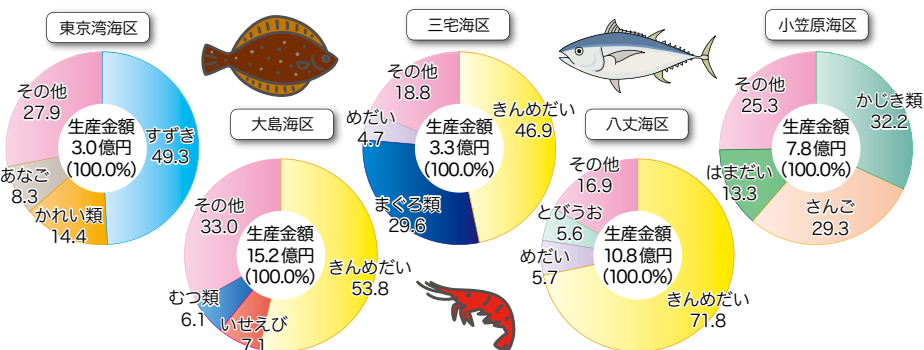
東京湾海区

その他
27.9

生産金額
3.0億円
(100.0%)

すずき
49.3

あなご
8.3

かれい類
14.4

大島海区

その他
33.0

生産金額
15.2億円
(100.0%)

きんめだい
53.8

むつ類
6.1

いせえび
7.1

三宅海区

その他
18.8

めだい
4.7

生産金額
3.3億円
(100.0%)

きんめだい
46.9

まぐろ類
29.6

八丈海区

その他
16.9

とびうお
5.6

めだい
5.7

生産金額
10.8億円
(100.0%)

きんめだい
71.8

小笠原海区

その他
25.3

かじき類
32.2

生産金額
7.8億円
(100.0%)

はまだい
13.3

さんご
29.3